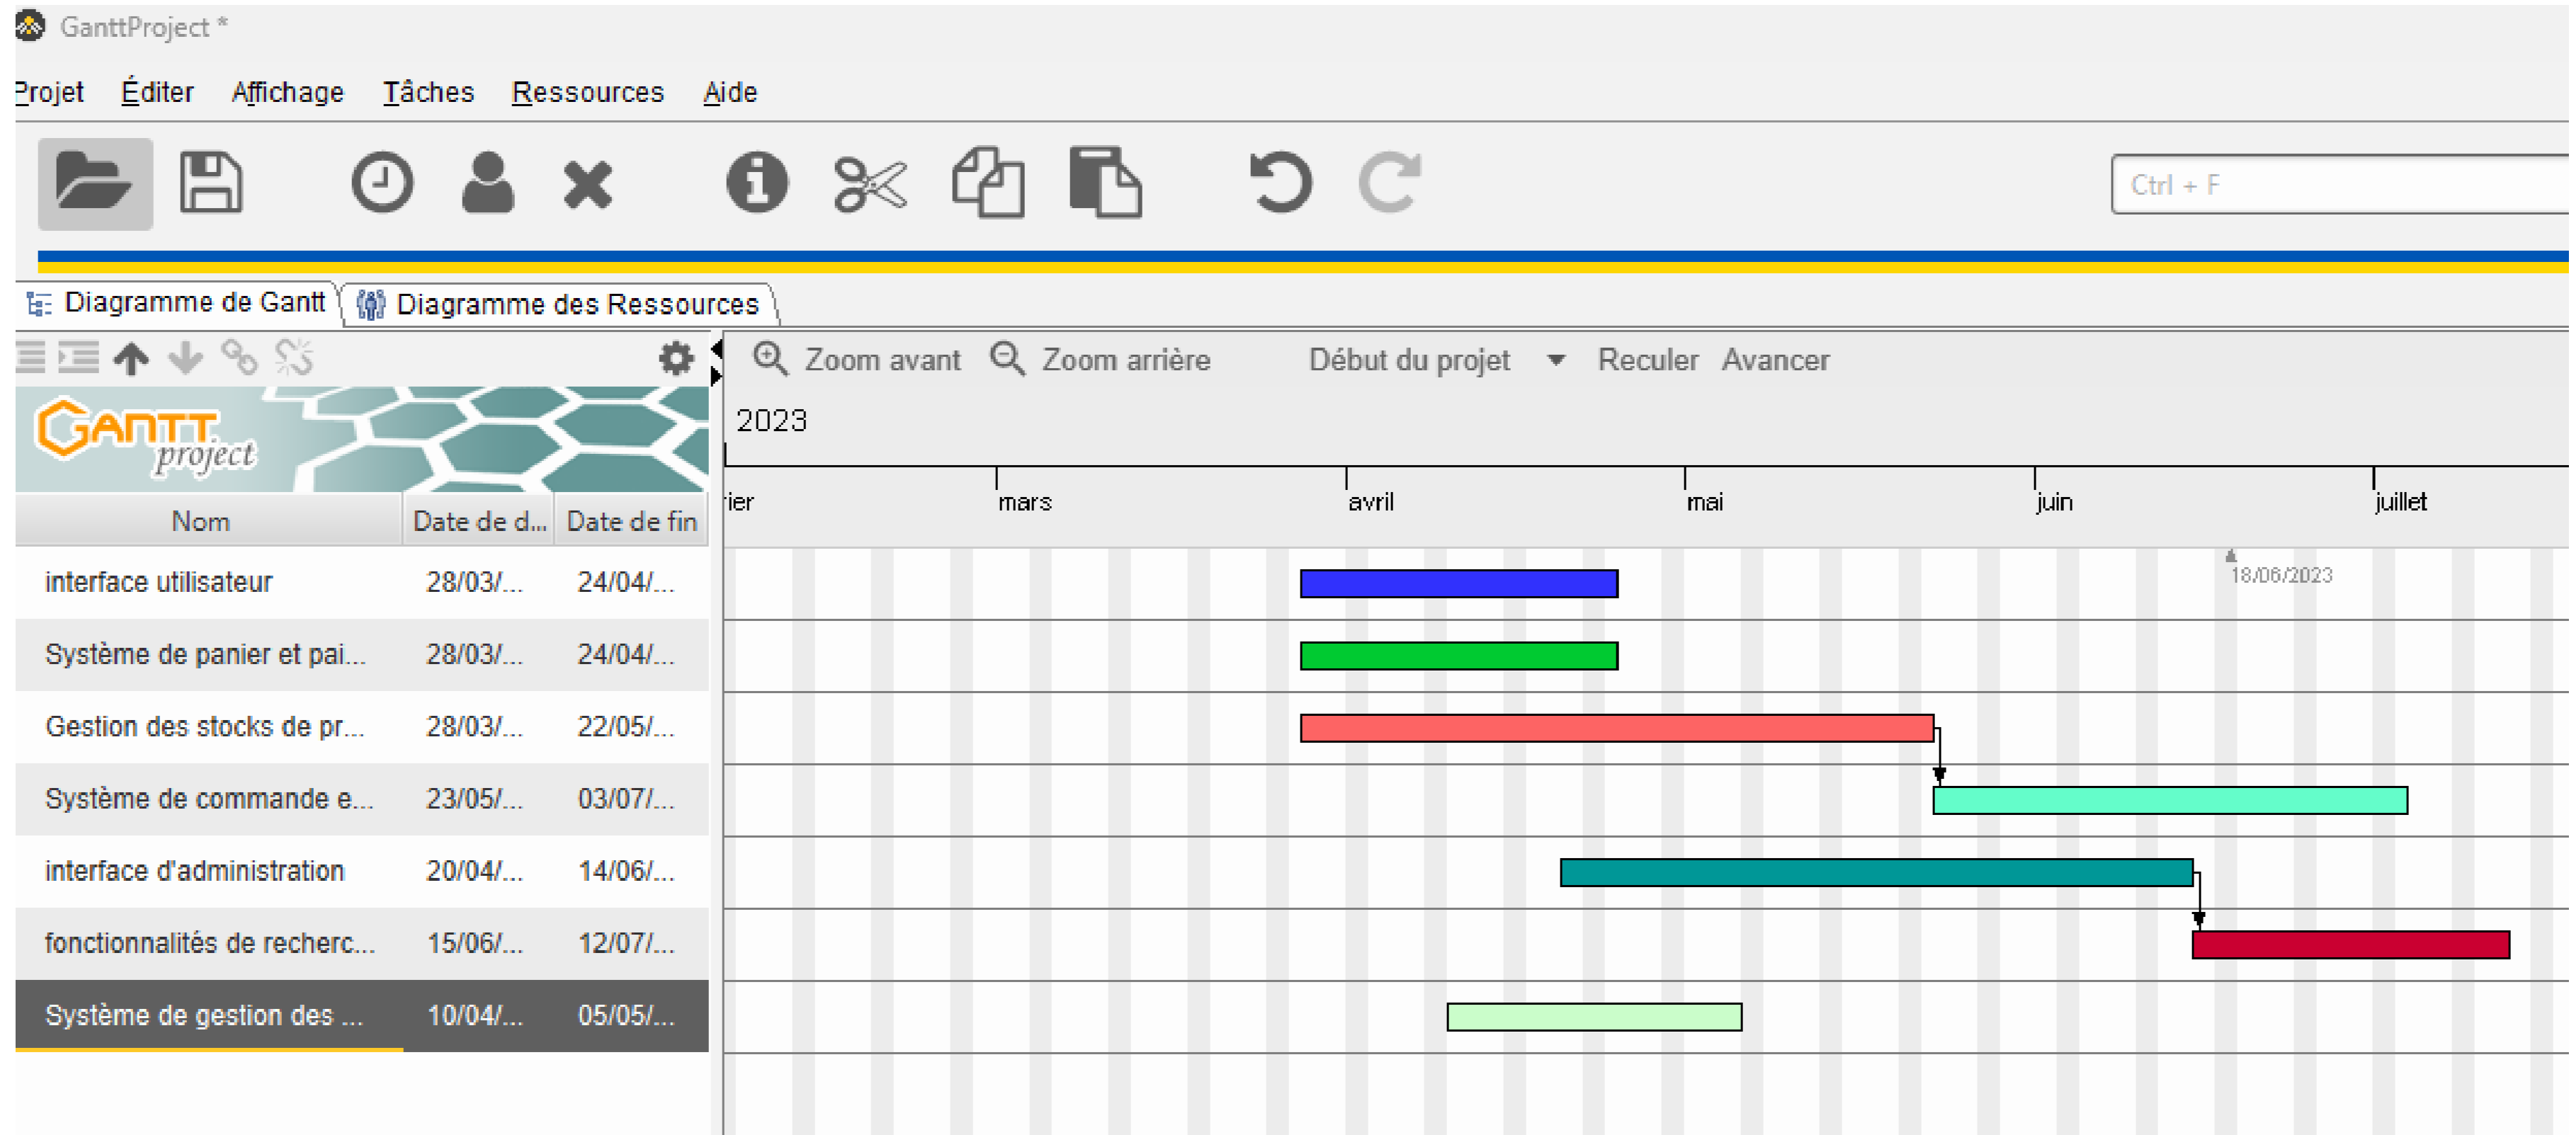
GanttProject *

Projet Éditer Affichage Tâches Ressources Aide

Ctrl + F

Diagramme de Gantt Diagramme des Ressources

Zoom avant Zoom arrière Début du projet Reculer Avancer

GANTT project

2023

ier mars avril mai juin juillet

18/06/2023

| Nom | Date de d... | Date de fin |
|---|---|---|
| interface utilisateur | 28/03/... | 24/04/... |
| Système de panier et pai... | 28/03/... | 24/04/... |
| Gestion des stocks de pr... | 28/03/... | 22/05/... |
| Système de commande e... | 23/05/... | 03/07/... |
| interface d'administration | 20/04/... | 14/06/... |
| fonctionnalités de recherc... | 15/06/... | 12/07/... |
| Système de gestion des ... | 10/04/... | 05/05/... |